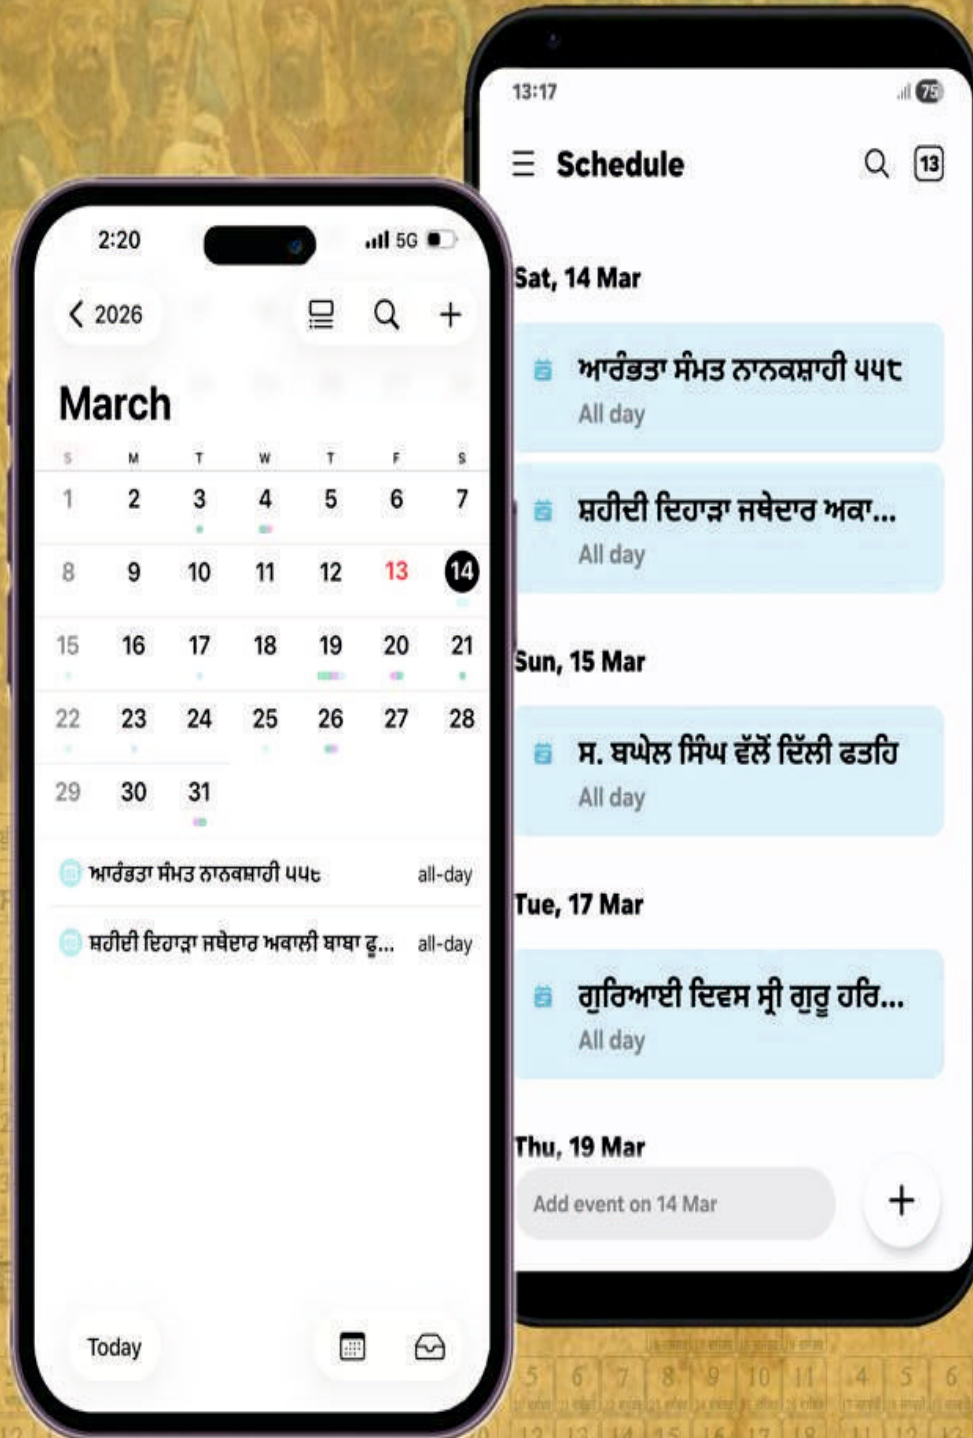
2:20
5G
< 2026
March

| S | M | T | W | T | F | S |
|---|---|---|---|---|---|---|
| 1 | 2 | 3 | 4 | 5 | 6 | 7 |
| 8 | 9 | 10 | 11 | 12 | 13 | 14 |
| 15 | 16 | 17 | 18 | 19 | 20 | 21 |
| 22 | 23 | 24 | 25 | 26 | 27 | 28 |
| 29 | 30 | 31 | | | | |

ਆਰੰਭਤਾ ਸੰਮਤ ਨਾਨਕਸ਼ਾਹੀ ੫੫੮ all-day
ਸ਼ਹੀਦੀ ਦਿਹਾੜਾ ਜਥੇਦਾਰ ਅਕਾਲੀ ਬਾਬਾ ਫੂ... all-day
Today

13:17
75
Schedule
13
Sat, 14 Mar
ਆਰੰਭਤਾ ਸੰਮਤ ਨਾਨਕਸ਼ਾਹੀ ੫੫੮
All day
ਸ਼ਹੀਦੀ ਦਿਹਾੜਾ ਜਥੇਦਾਰ ਅਕਾ...
All day
Sun, 15 Mar
ਸ. ਬਘੇਲ ਸਿੰਘ ਵੱਲੋਂ ਦਿੱਲੀ ਫਤਹਿ
All day
Tue, 17 Mar
ਗੁਰਿਆਈ ਦਿਵਸ ਸ੍ਰੀ ਗੁਰੂ ਹਰਿ...
All day
Thu, 19 Mar
Add event on 14 Mar
+